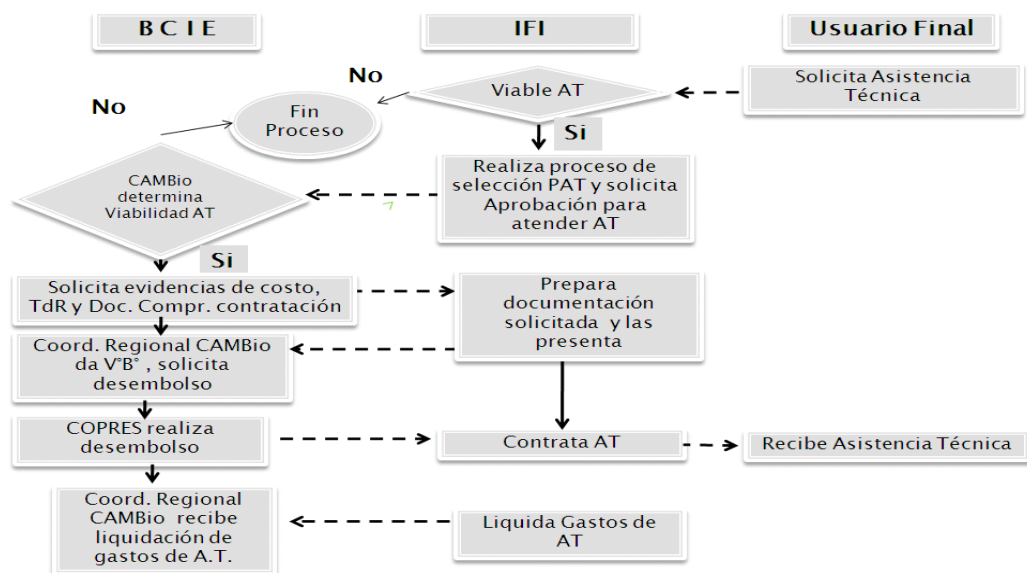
B C I E

IFI

Usuario Final

No

Viable AT

Solicita Asistencia Técnica

No

Fin Proceso

Si

Realiza proceso de selección PAT y solicita Aprobación para atender AT

CAMBio determina Viabilidad AT

Si

Solicita evidencias de costo, TdR y Doc. Compr. contratación

Prepara documentación solicitada y las presenta

Coord. Regional CAMBio da V°B°, solicita desembolso

COPRES realiza desembolso

Contrata AT

Recibe Asistencia Técnica

Coord. Regional CAMBio recibe liquidación de gastos de A.T.

Liquida Gastos de AT